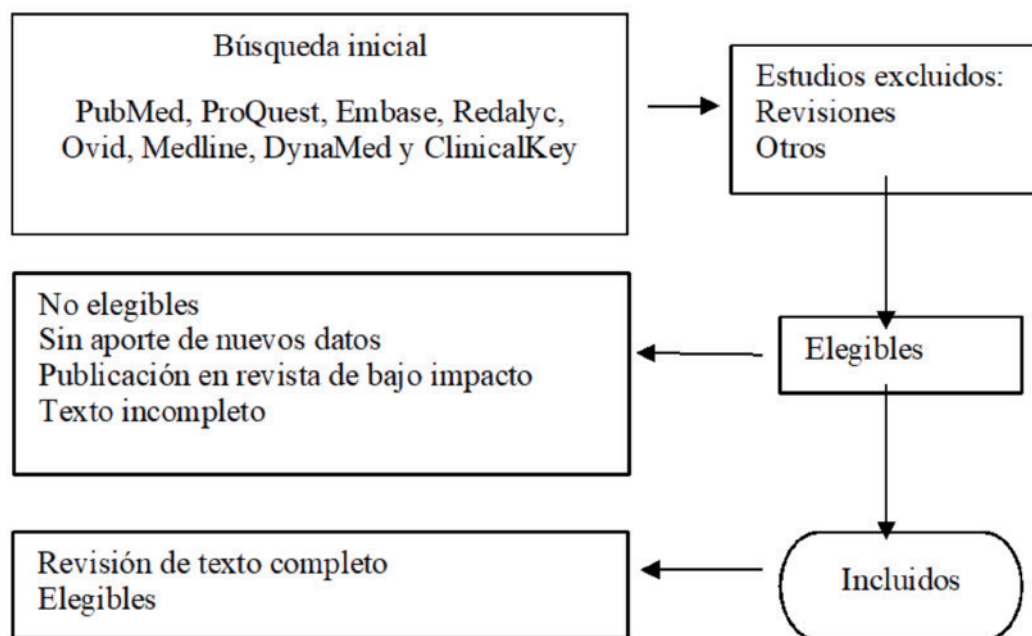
Búsqueda inicial

PubMed, ProQuest, Embase, Redalyc, Ovid, Medline, DynaMed y ClinicalKey

Estudios excluidos:
Revisiones
Otros

No elegibles
Sin aporte de nuevos datos
Publicación en revista de bajo impacto
Texto incompleto

Elegibles

Revisión de texto completo
Elegibles

Incluidos